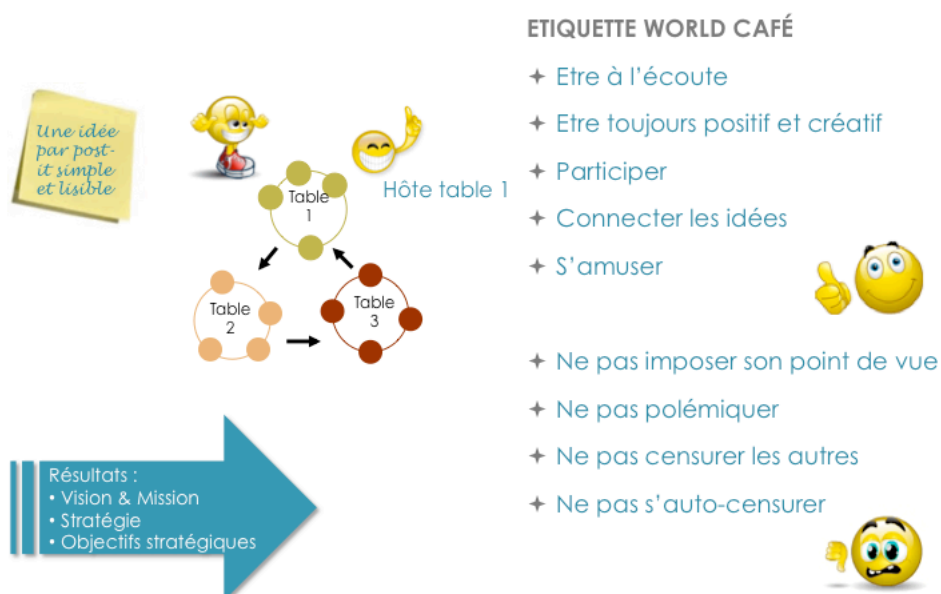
Une idée par post-it simple et lisible

Table 1

Hôte table 1

Table 2

Table 3

Résultats :
• Vision & Mission
• Stratégie
• Objectifs stratégiques

ETIQUETTE WORLD CAFÉ

✦ Etre à l'écoute
✦ Etre toujours positif et créatif
✦ Participer
✦ Connecter les idées
✦ S'amuser

✦ Ne pas imposer son point de vue
✦ Ne pas polémiquer
✦ Ne pas censurer les autres
✦ Ne pas s'auto-censurer